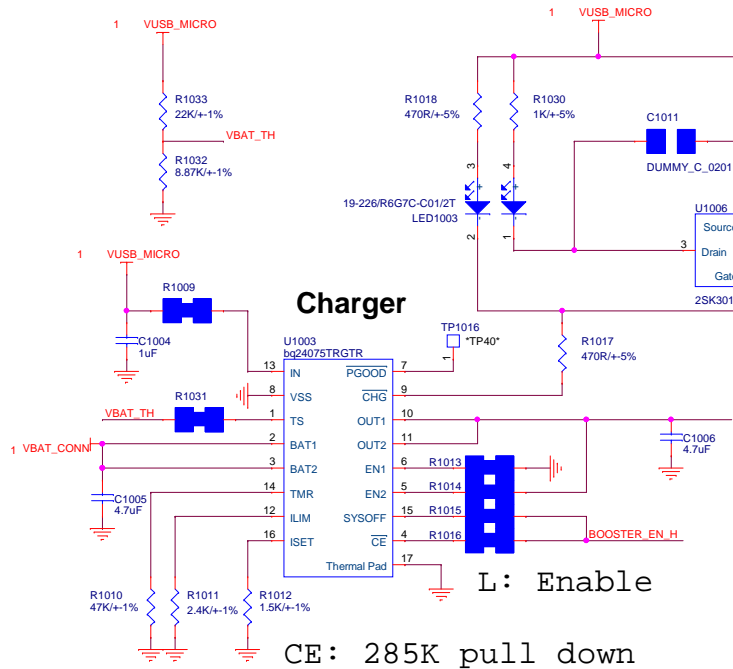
1 VUSB_MICRO

R1033
22K/+-1%

VBAT_TH

R1032
8.87K/+-1%

1 VUSB_MICRO

R1009

Charger

C1004
1uF

U1003
bq24075TRGTR

13 IN
8 VSS
1 TS
2 BAT1
3 BAT2
14 TMR
12 ILIM
16 ISET

7 $\overline{PGOOD}$
9 $\overline{CHG}$
10 OUT1
11 OUT2
6 EN1
5 EN2
15 SYSOFF
4 $\overline{CE}$
17 Thermal Pad

R1031

VBAT_TH

1 VBAT_CONN

C1005
4.7uF

R1010
47K/+-1%

R1011
2.4K/+-1%

R1012
1.5K/+-1%

1 VUSB_MICRO

R1018
470R/+-5%

R1030
1K/+-5%

C1011
DUMMY_C_0201

3 4

19-226/R6G7C-C01/2T
LED1003

2 1

U1006
Source
Drain 3
Gate
2SK301

TP1016
*TP40*
1

R1017
470R/+-5%

C1006
4.7uF

R1013
R1014
R1015
R1016

BOOSTER_EN_H

L: Enable

CE: 285K pull down